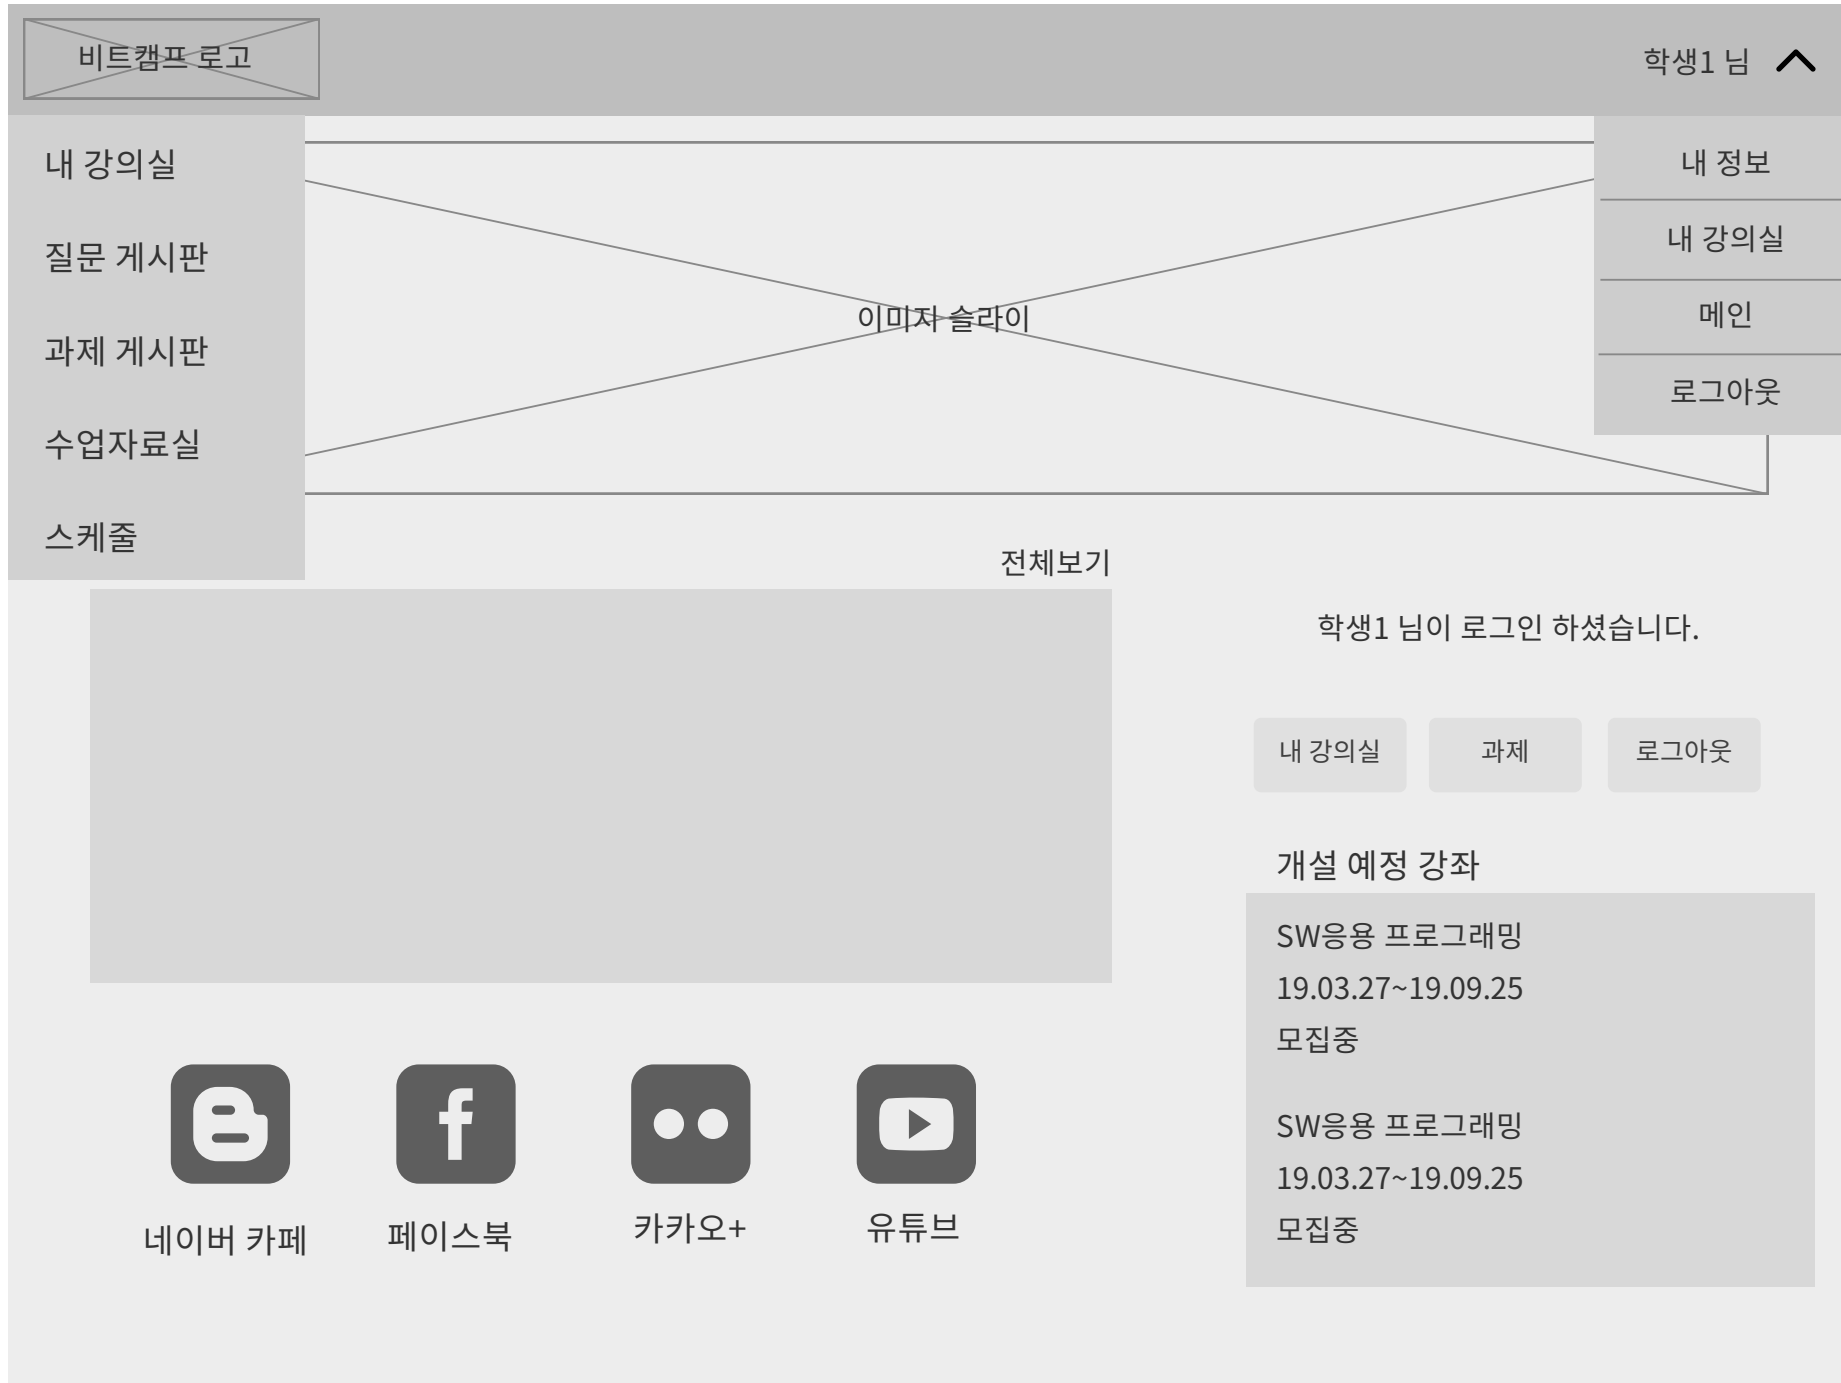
비트캠프 로고

학생1 님

내 강의실

질문 게시판

과제 게시판

수업자료실

스케줄

이미지 슬라이

내 정보

내 강의실

메인

로그아웃

전체보기

학생1 님이 로그인 하셨습니다.

내 강의실

과제

로그아웃

개설 예정 강좌

SW응용 프로그래밍
19.03.27~19.09.25
모집중

SW응용 프로그래밍
19.03.27~19.09.25
모집중

네이버 카페

페이스북

카카오+

유튜브